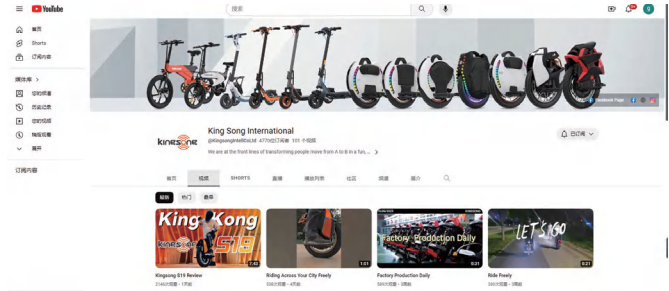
YouTube
搜索
首页
Shorts
订阅内容
媒体库 >
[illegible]
历史记录
你的视频
稍后观看
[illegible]
展开
订阅内容
Facebook Page
KINGSONG
King Song International
@Kingsonginternational 477位订阅者 101 个视频
We are at the front lines of transforming people move from A to B in a fun, ...
已订阅
首页 视频 SHORTS 直播 播放列表 社区 频道 简介
最新 热门 最早
King Kong
KINGSONG S19
1:42
Kingsong S19 Review
2146次观看 · 1天前
1:01
Riding Across Your City Freely
558次观看 · 4天前
Factory Production Daily
0:21
Factory Production Daily
580次观看 · 5周前
LET'S GO
0:21
Ride Freely
330次观看 · 3周前